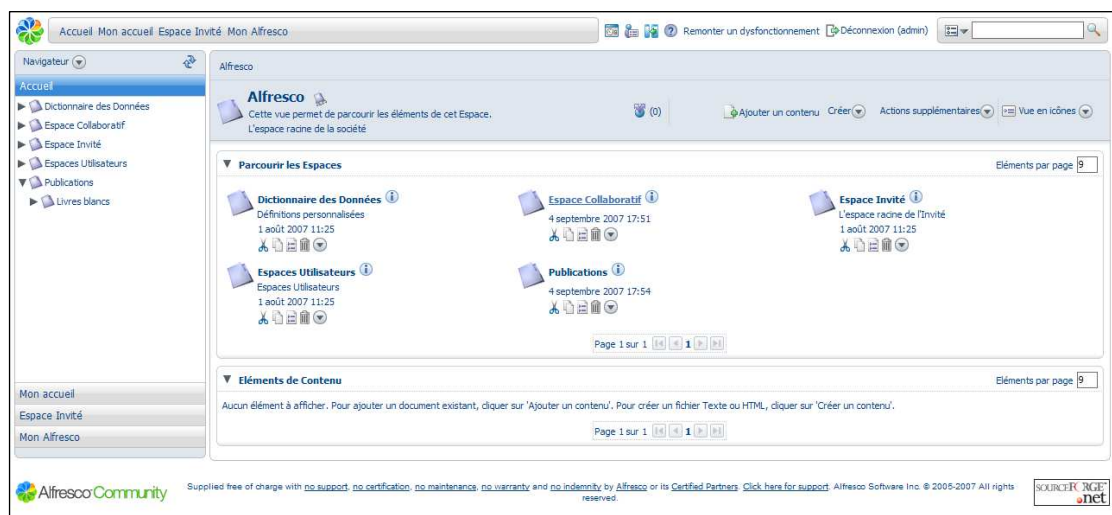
Accueil Mon accueil Espace Invité Mon Alfresco

Remonter un dysfonctionnement Déconnexion (admin)

Navigateur

Accueil
Dictionnaire des Données
Espace Collaboratif
Espace Invité
Espaces Utilisateurs
Publications
Livres blancs

Mon accueil
Espace Invité
Mon Alfresco

Alfresco

Alfresco
Cette vue permet de parcourir les éléments de cet Espace.
L'espace racine de la société

(0)

Ajouter un contenu Créer Actions supplémentaires Vue en icônes

Parcourir les Espaces

Eléments par page 9

Dictionnaire des Données
Définitions personnalisées
1 août 2007 11:25

Espace Collaboratif
4 septembre 2007 17:51

Espace Invité
L'espace racine de l'Invité
1 août 2007 11:25

Espaces Utilisateurs
Espaces Utilisateurs
1 août 2007 11:25

Publications
4 septembre 2007 17:54

Page 1 sur 1 1

Eléments de Contenu

Eléments par page 9

Aucun élément à afficher. Pour ajouter un document existant, cliquer sur 'Ajouter un contenu'. Pour créer un fichier Texte ou HTML, cliquer sur 'Créer un contenu'.

Page 1 sur 1 1

Alfresco Community

Supplied free of charge with no support, no certification, no maintenance, no warranty and no indemnity by Alfresco or its Certified Partners. Click here for support. Alfresco Software Inc. © 2005-2007 All rights reserved.

SOURCEFORGE .net